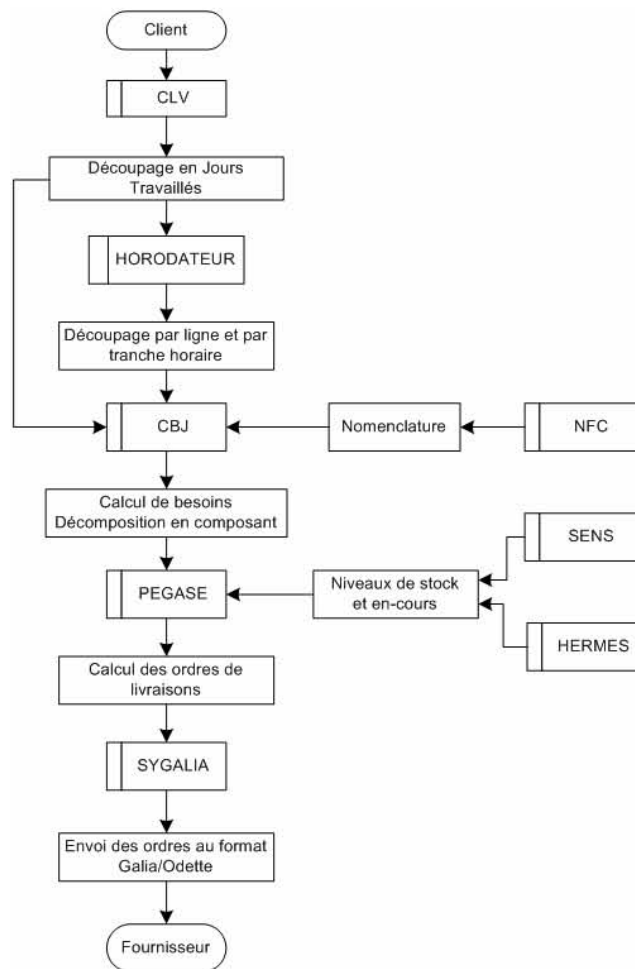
Client

CLV

Découpage en Jours Travaillés

HORODATEUR

Découpage par ligne et par tranche horaire

CBJ

Nomenclature

NFC

Calcul de besoins Décomposition en composant

PEGASE

Niveaux de stock et en-cours

SENS

HERMES

Calcul des ordres de livraisons

SYGALIA

Envoi des ordres au format Galia/Odette

Fournisseur